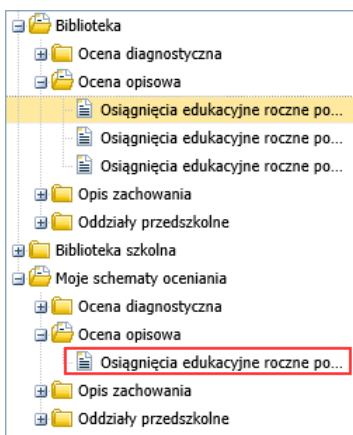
Biblioteka
Ocena diagnostyczna
Ocena opisowa
Osiągnięcia edukacyjne roczne po...
Osiągnięcia edukacyjne roczne po...
Osiągnięcia edukacyjne roczne po...
Opis zachowania
Oddziały przedszkolne
Biblioteka szkolna
Moje schematy oceniania
Ocena diagnostyczna
Ocena opisowa
Osiągnięcia edukacyjne roczne po...
Opis zachowania
Oddziały przedszkolne